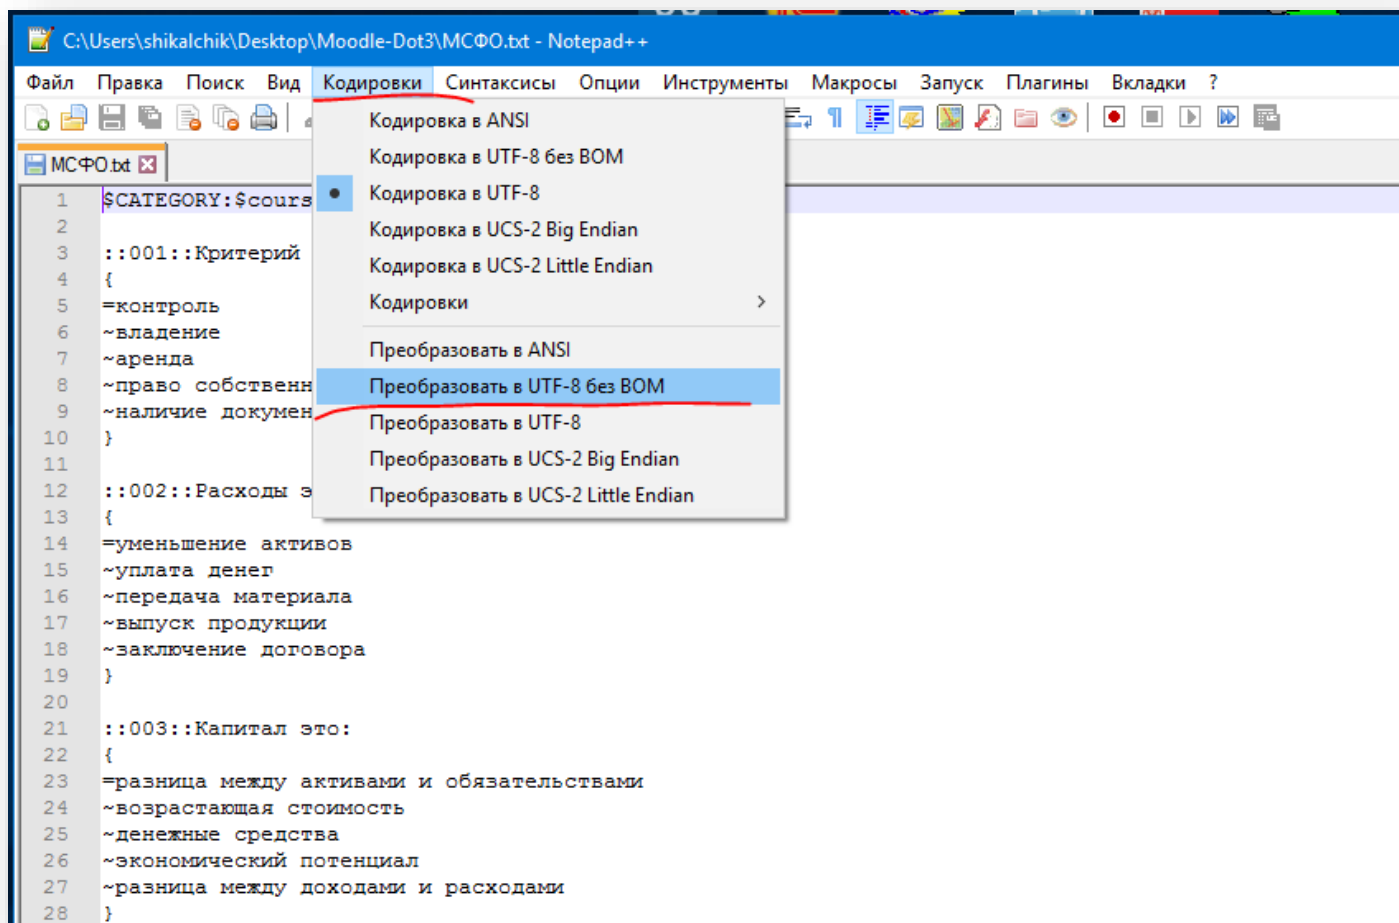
C:\Users\shikalchik\Desktop\Moodle-Dot3\МСФО.txt - Notepad++

Файл Правка Поиск Вид Кодировки Синтаксисы Опции Инструменты Макросы Запуск Плагины Вкладки ?

МСФО.txt

Кодировка в ANSI
Кодировка в UTF-8 без BOM
Кодировка в UTF-8
Кодировка в UCS-2 Big Endian
Кодировка в UCS-2 Little Endian
Кодировки
Преобразовать в ANSI
Преобразовать в UTF-8 без BOM
Преобразовать в UTF-8
Преобразовать в UCS-2 Big Endian
Преобразовать в UCS-2 Little Endian

1 $CATEGORY:$cours
2
3 ::001::Критерий
4 {
5 =контроль
6 ~владение
7 ~аренда
8 ~право собственн
9 ~наличие докумен
10 }
11
12 ::002::Расходы э
13 {
14 =уменьшение активов
15 ~уплата денег
16 ~передача материала
17 ~выпуск продукции
18 ~заключение договора
19 }
20
21 ::003::Капитал это:
22 {
23 =разница между активами и обязательствами
24 ~возрастающая стоимость
25 ~денежные средства
26 ~экономический потенциал
27 ~разница между доходами и расходами
28 }